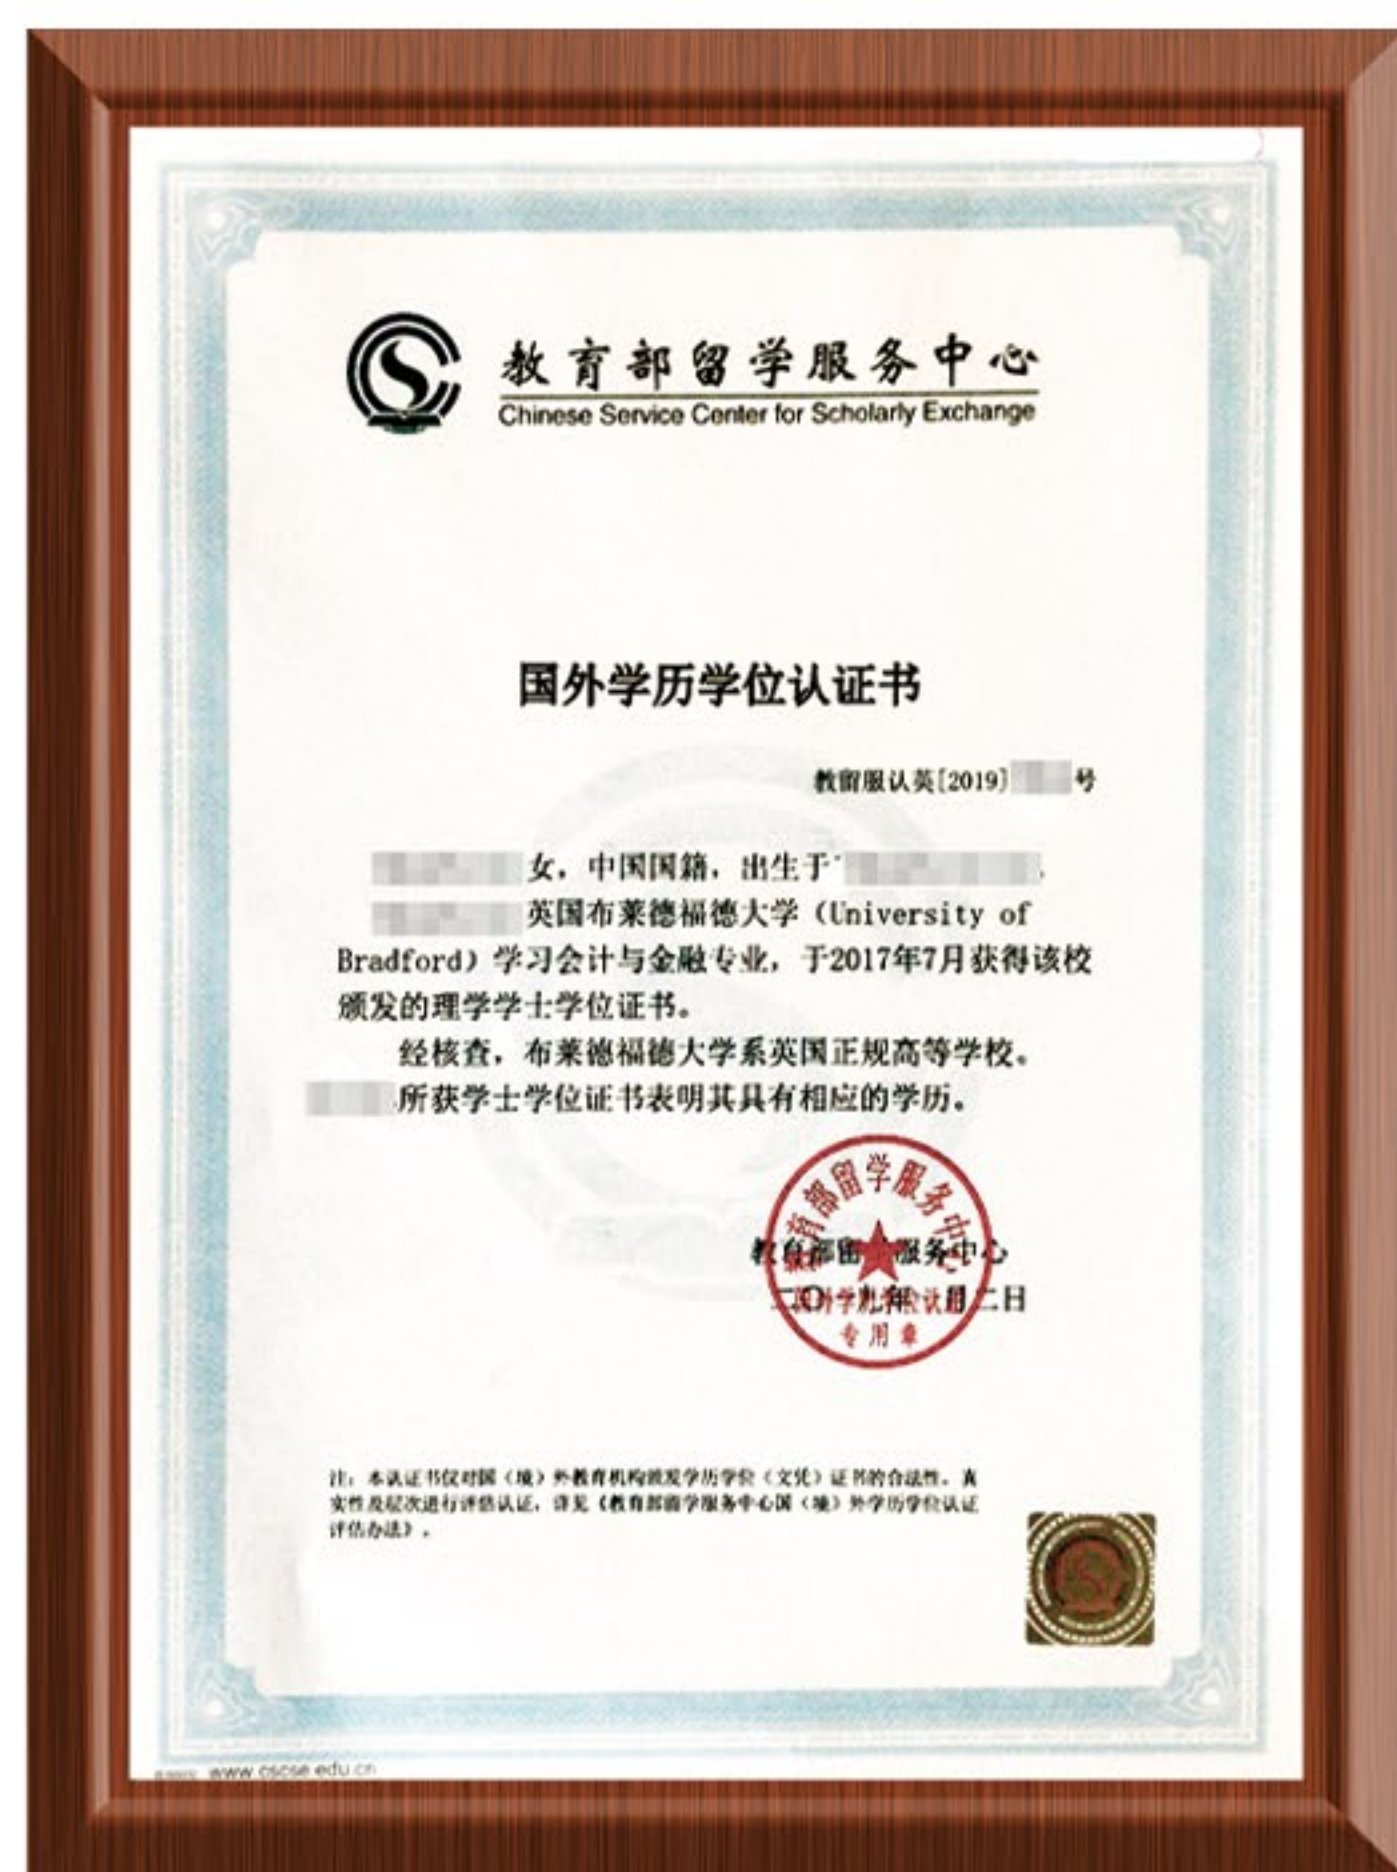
教育部留学服务中心
Chinese Service Center for Scholarly Exchange

国外学历学位认证书

教留服认英[2019] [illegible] 号

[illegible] 女，中国国籍，出生于 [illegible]
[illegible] 英国布莱德福德大学（University of Bradford）学习会计与金融专业，于2017年7月获得该校颁发的理学学士学位证书。

经核查，布莱德福德大学系英国正规高等学校。
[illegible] 所获学士学位证书表明其具有相应的学历。

教育部留学服务中心
二〇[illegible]年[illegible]月二日

教育部留学服务中心
国外学历学位认证
专用章

注：本认证书仅对国（境）外教育机构颁发学历学位（文凭）证书的合法性、真实性及层次进行评估认证，详见《教育部留学服务中心国（境）外学历学位认证评估办法》。

www.cscse.edu.cn